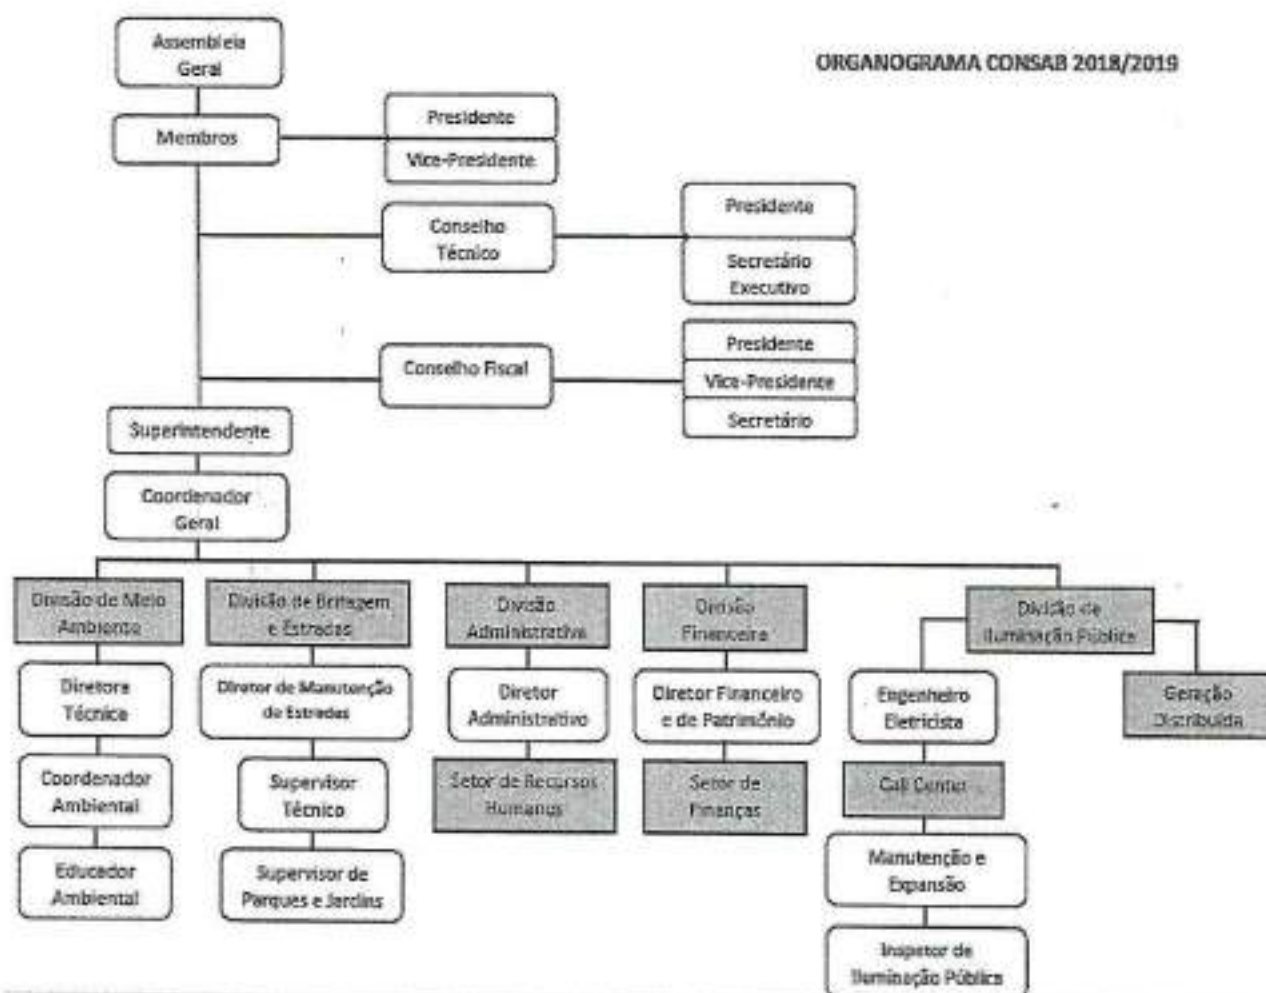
ORGANOGRAMA CONSAB 2018/2019

Assembleia Geral

Membros

Presidente

Vice-Presidente

Conselho Técnico

Presidente

Secretário Executivo

Conselho Fiscal

Presidente

Vice-Presidente

Secretário

Superintendente

Coordenador Geral

Divisão de Meio Ambiente

Diretora Técnica

Coordenador Ambiental

Educador Ambiental

Divisão de Britagem e Estradas

Diretor de Manutenção de Estradas

Supervisor Técnico

Supervisor de Parques e Jardins

Divisão Administrativa

Diretor Administrativo

Setor de Recursos Humanos

Divisão Financeira

Diretor Financeiro e de Patrimônio

Setor de Finanças

Divisão de Iluminação Pública

Engenheiro Eletricista

Call Center

Manutenção e Expansão

Inspetor de Iluminação Pública

Geração Distribuída